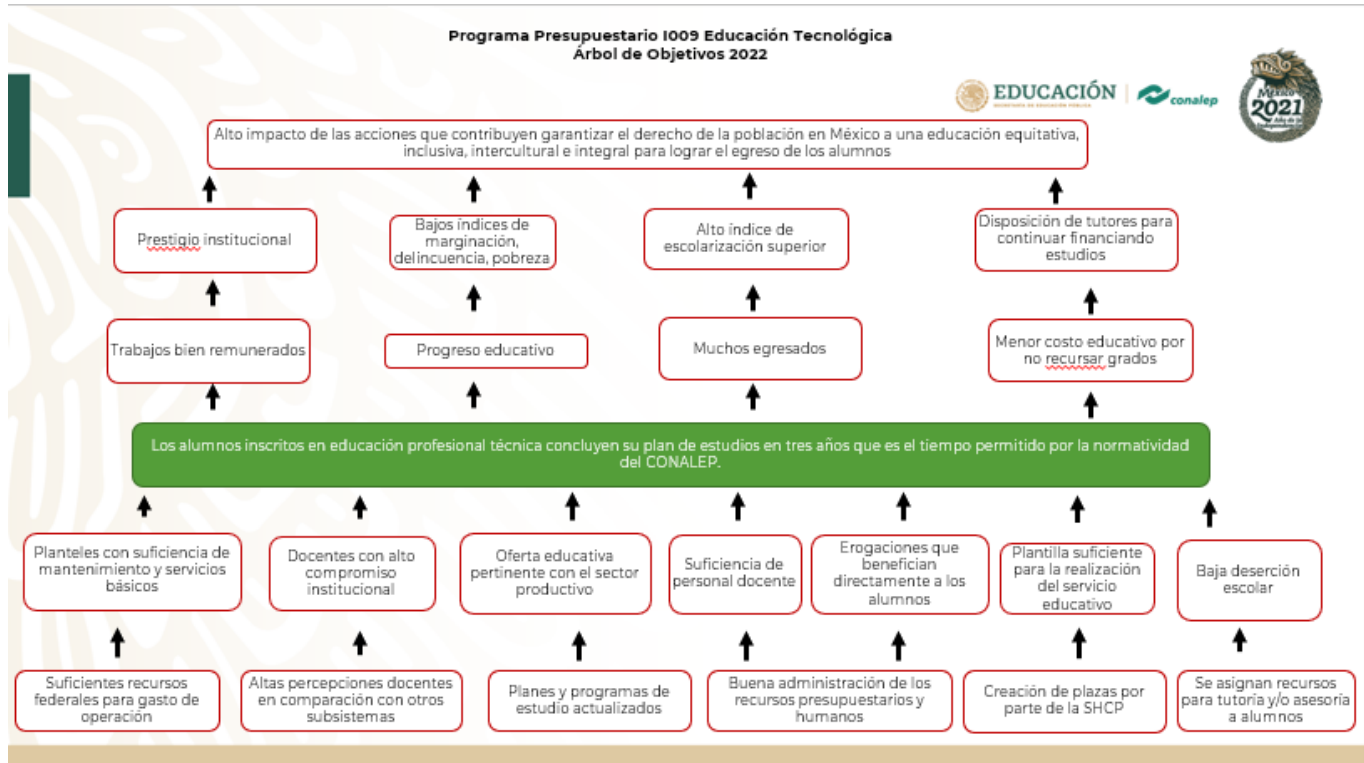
Programa Presupuestario I009 Educación Tecnológica
Árbol de Objetivos 2022

EDUCACIÓN
SECRETARÍA DE EDUCACIÓN PÚBLICA

conalep

México 2021

Alto impacto de las acciones que contribuyen garantizar el derecho de la población en México a una educación equitativa, inclusiva, intercultural e integral para lograr el egreso de los alumnos

Prestigio institucional

Bajos índices de marginación, delincuencia, pobreza

Alto índice de escolarización superior

Disposición de tutores para continuar financiando estudios

Trabajos bien remunerados

Progreso educativo

Muchos egresados

Menor costo educativo por no recursar grados

Los alumnos inscritos en educación profesional técnica concluyen su plan de estudios en tres años que es el tiempo permitido por la normatividad del CONALEP.

Planteles con suficiencia de mantenimiento y servicios básicos

Docentes con alto compromiso institucional

Oferta educativa pertinente con el sector productivo

Suficiencia de personal docente

Erogaciones que benefician directamente a los alumnos

Plantilla suficiente para la realización del servicio educativo

Baja deserción escolar

Suficientes recursos federales para gasto de operación

Altas percepciones docentes en comparación con otros subsistemas

Planes y programas de estudio actualizados

Buena administración de los recursos presupuestarios y humanos

Creación de plazas por parte de la SHCP

Se asignan recursos para tutoría y/o asesoría a alumnos